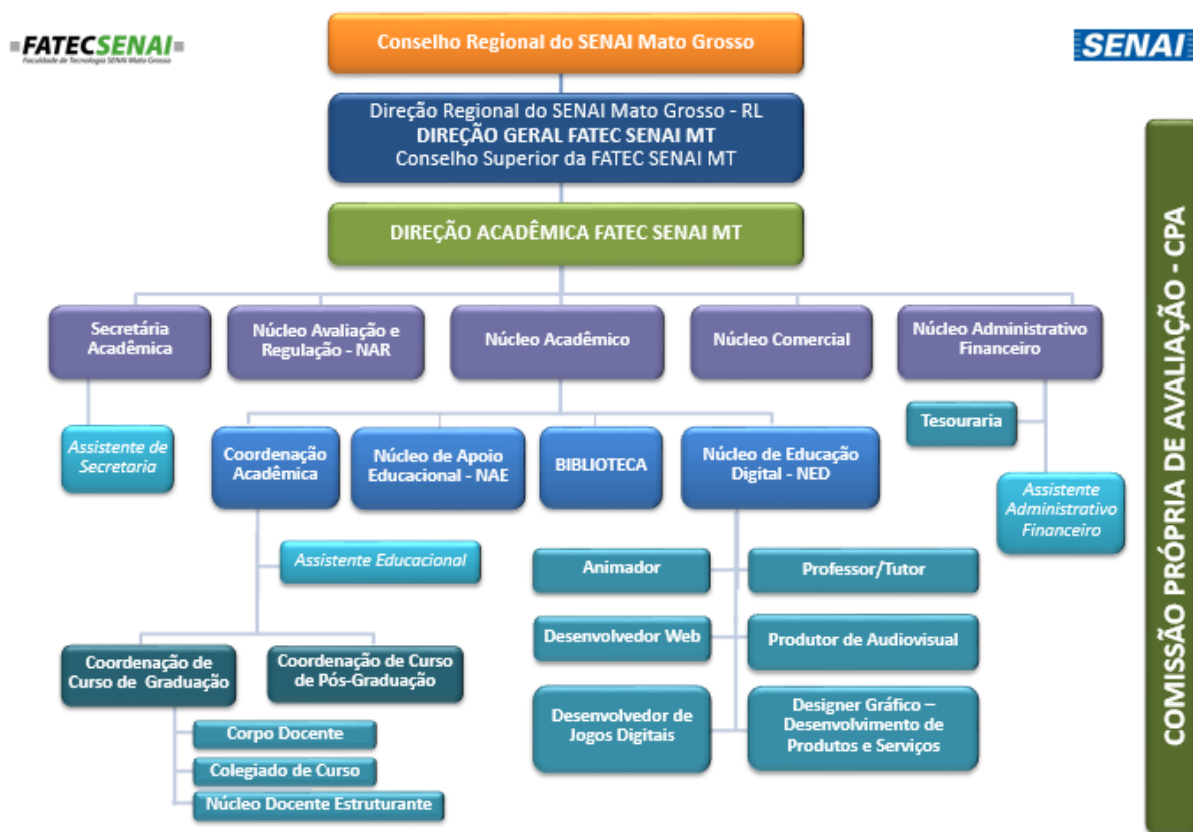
FATECSENAI
Faculdade de Tecnologia SENAI Mato Grosso

SENAI

Conselho Regional do SENAI Mato Grosso

Direção Regional do SENAI Mato Grosso - RL
DIREÇÃO GERAL FATEC SENAI MT
Conselho Superior da FATEC SENAI MT

DIREÇÃO ACADÊMICA FATEC SENAI MT

COMISSÃO PRÓPRIA DE AVALIAÇÃO - CPA

Secretária Acadêmica

Núcleo Avaliação e Regulação - NAR

Núcleo Acadêmico

Núcleo Comercial

Núcleo Administrativo Financeiro

Assistente de Secretaria

Coordenação Acadêmica

Núcleo de Apoio Educacional - NAE

BIBLIOTECA

Núcleo de Educação Digital - NED

Tesouraria

Assistente Administrativo Financeiro

Assistente Educacional

Animador

Professor/Tutor

Desenvolvedor Web

Produtor de Audiovisual

Desenvolvedor de Jogos Digitais

Designer Gráfico – Desenvolvimento de Produtos e Serviços

Coordenação de Curso de Graduação

Coordenação de Curso de Pós-Graduação

Corpo Docente

Colegiado de Curso

Núcleo Docente Estruturante